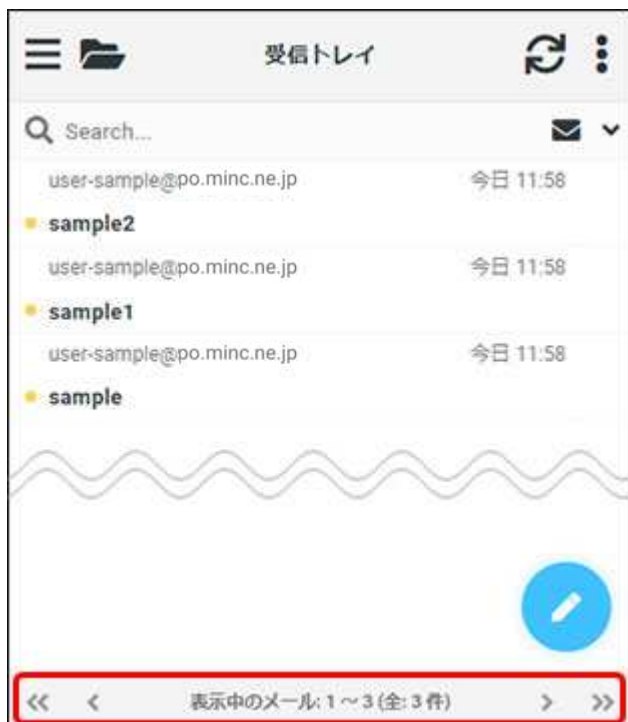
受信トレイ

Search...

user-sample@po.minc.ne.jp 今日 11:58
sample2

user-sample@po.minc.ne.jp 今日 11:58
sample1

user-sample@po.minc.ne.jp 今日 11:58
sample

<< < 表示中のメール: 1 ~ 3 (全: 3 件) > >>